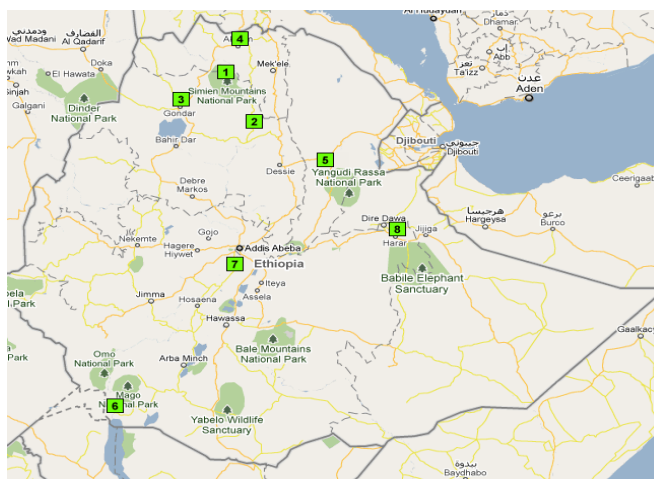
Al Hudaydah
Dhamar
ودمدني
Wad Madani
القضارف
Al Qadarif
4
Ibb
Ta'izz
عدن
Aden
Doka
1
Mek'ele
Kosti
El Hawata
Sinjah
Simien Mountains National Park
3
Galgani
Dinder National Park
Gondar
2
Bahir Dar
Djibouti
جيبوتي
Djibouti
5
Dessie
Yangudi Rassa National Park
Debre Markos
Ceerigaab
Dire Dawa
هرجيسا
Hargeysa
برعو
Burco
Jijiga
8
Harar
Nekemte
Gojo
Hagere Hiywet
Addis Abeba
7
Ethiopia
Babile Elephant Sanctuary
bela
l Park
Jimma
Iteya
Hosaena
Assela
Galkacyo
Hawassa
Bale Mountains National Park
Omo National Park
Arba Minch
Mago National Park
6
Yabelo Wildlife Sanctuary
بيدوة
Baydhabo